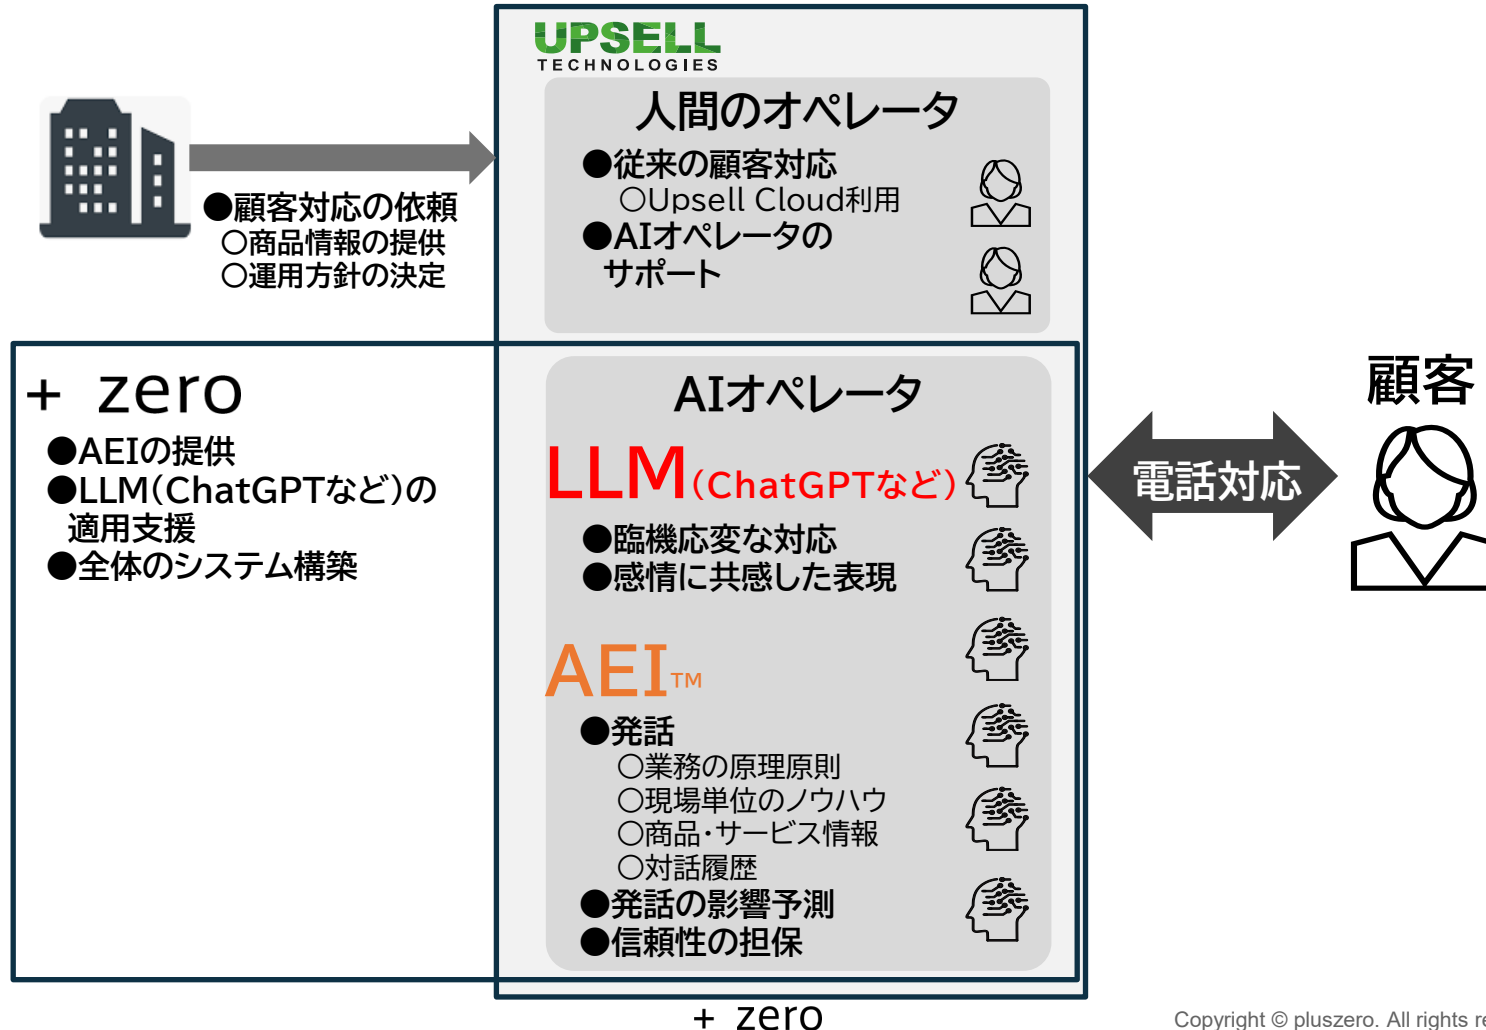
UPSELL
TECHNOLOGIES

●顧客対応の依頼
○商品情報の提供
○運用方針の決定

人間のオペレータ
●従来の顧客対応
○Upsell Cloud利用
●AIオペレータの
サポート

+ zero
●AEIの提供
●LLM(ChatGPTなど)の
適用支援
●全体のシステム構築

AIオペレータ
LLM(ChatGPTなど)
●臨機応変な対応
●感情に共感した表現

AEI™
●発話
○業務の原理原則
○現場単位のノウハウ
○商品・サービス情報
○対話履歴
●発話の影響予測
●信頼性の担保

電話対応

顧客

+ zero

Copyright © pluszero. All rights re